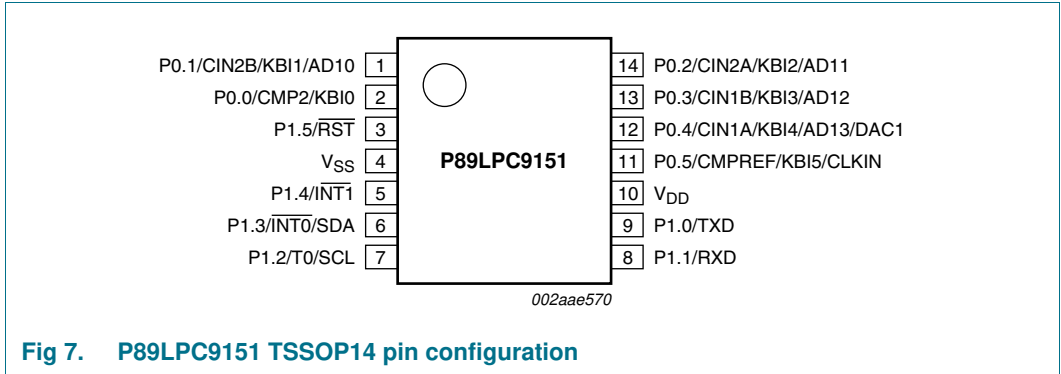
P0.1/CIN2B/KBI1/AD10 1
P0.0/CMP2/KBI0 2
P1.5/$\overline{RST}$ 3
$V_{SS}$ 4
P1.4/$\overline{INT1}$ 5
P1.3/$\overline{INT0}$/SDA 6
P1.2/T0/SCL 7

P89LPC9151

14 P0.2/CIN2A/KBI2/AD11
13 P0.3/CIN1B/KBI3/AD12
12 P0.4/CIN1A/KBI4/AD13/DAC1
11 P0.5/CMPREF/KBI5/CLKIN
10 $V_{DD}$
9 P1.0/TXD
8 P1.1/RXD

002aae570

Fig 7. P89LPC9151 TSSOP14 pin configuration